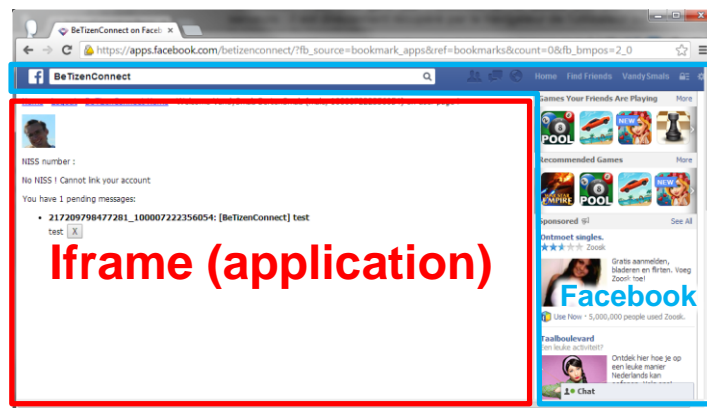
BeTizenConnect on Faceb ×

https://apps.facebook.com/betizenconnect/?fb_source=bookmark_apps&ref=bookmarks&count=0&fb_bmpos=2_0

BeTizenConnect

Home Find Friends VandySmals

NISS number :

No NISS ! Cannot link your account

You have 1 pending messages:

- 217209798477281_100007222356054: [BeTizenConnect] test

test X

Iframe (application)

Games Your Friends Are Playing More

POOL

NEW

Recommended Games More

EMPIRE

POOL

NEW

Sponsored See All

Ontmoet singles.

Zoosk

Gratis aanmelden, bladeren en flirten. Voeg Zoosk toe!

Facebook

Use Now · 5,000,000 people used Zoosk.

Taalboulevard

Een leuke activiteit?

Ontdek hier hoe je op een leuke manier Nederlands kan

Chat